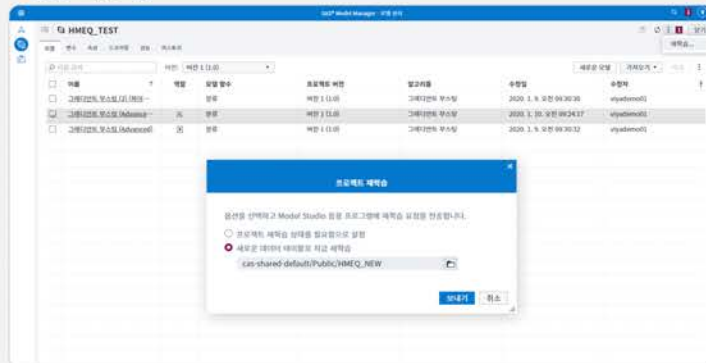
SAS® Model Manager - 모델 관리

HMEQ_TEST

모델 변수 속성 드라이빙 점검 히스토리

이름 검색 버전: 버전 1 (1.0)

새로운 모델 가져오기

재학습...

| | 이름 | 챔피언 | 모델 함수 | 프로젝트 버전 | 알고리즘 | 수정일 | 수정자 |
|---|---|---|---|---|---|---|---|
| | 그래디언트 부스팅 (기 HMEQ... | | 분류 | 버전 1 (1.0) | 그래디언트 부스팅 | 2020. 1. 9. 오전 09:30:36 | viyademo01 |
| | 그래디언트 부스팅 (Advance... | | 분류 | 버전 1 (1.0) | 그래디언트 부스팅 | 2020. 1. 10. 오전 09:24:37 | viyademo01 |
| | 그래디언트 부스팅 (Advanced... | | 분류 | 버전 1 (1.0) | 그래디언트 부스팅 | 2020. 1. 9. 오전 09:30:32 | viyademo01 |

프로젝트 재학습

옵션을 선택하고 Model Studio 원천 프로그램에 재학습 요청을 전송합니다.

프로젝트 재학습 상태를 필요함으로 설정

새로운 데이터 테이블로 지금 재학습

cas-shared-default/Public/HMEQ_NEW

보내기 취소